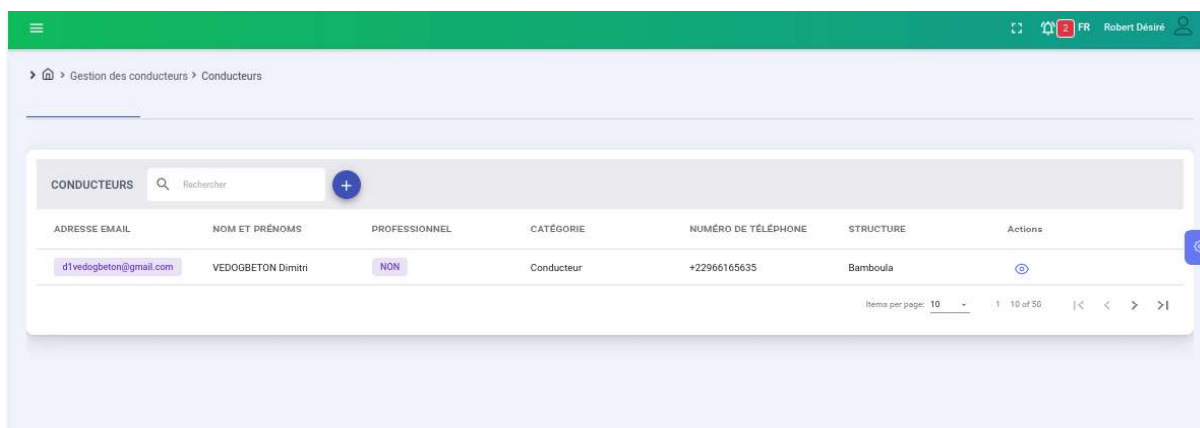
2 FR Robert Désiré

> Gestion des conducteurs > Conducteurs

CONDUCTEURS Rechercher +

| ADRESSE EMAIL | NOM ET PRÉNOMS | PROFESSIONNEL | CATÉGORIE | NUMÉRO DE TÉLÉPHONE | STRUCTURE | Actions |
|---|---|---|---|---|---|---|
| d1vedogbeton@gmail.com | VEDOGBETON Dimitri | NON | Conducteur | +22966165635 | Bamboula | |

Items per page: 10 1 - 10 of 50